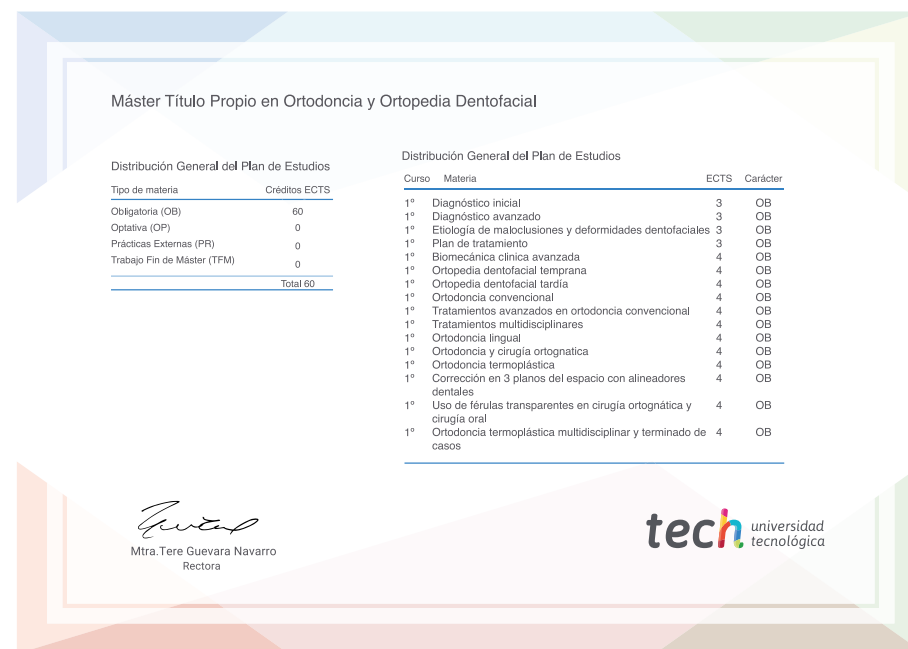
Máster Título Propio en Ortodoncia y Ortopedia Dentofacial

Distribución General del Plan de Estudios

| Tipo de materia | Créditos ECTS |
|---|---|
| Obligatoria (OB) | 60 |
| Optativa (OP) | 0 |
| Prácticas Externas (PR) | 0 |
| Trabajo Fin de Máster (TFM) | 0 |
| | Total 60 |

Distribución General del Plan de Estudios

| Curso | Materia | ECTS | Carácter |
|---|---|---|---|
| 1º | Diagnóstico inicial | 3 | OB |
| 1º | Diagnóstico avanzado | 3 | OB |
| 1º | Etiología de maloclusiones y deformidades dentofaciales | 3 | OB |
| 1º | Plan de tratamiento | 3 | OB |
| 1º | Biomecánica clínica avanzada | 4 | OB |
| 1º | Ortopedia dentofacial temprana | 4 | OB |
| 1º | Ortopedia dentofacial tardía | 4 | OB |
| 1º | Ortodoncia convencional | 4 | OB |
| 1º | Tratamientos avanzados en ortodoncia convencional | 4 | OB |
| 1º | Tratamientos multidisciplinares | 4 | OB |
| 1º | Ortodoncia lingual | 4 | OB |
| 1º | Ortodoncia y cirugía ortognatica | 4 | OB |
| 1º | Ortodoncia termoplástica | 4 | OB |
| 1º | Corrección en 3 planos del espacio con alineadores dentales | 4 | OB |
| 1º | Uso de férulas transparentes en cirugía ortognática y cirugía oral | 4 | OB |
| 1º | Ortodoncia termoplástica multidisciplinar y terminado de casos | 4 | OB |

Mtra.Tere Guevara Navarro
Rectora

tech universidad tecnológica